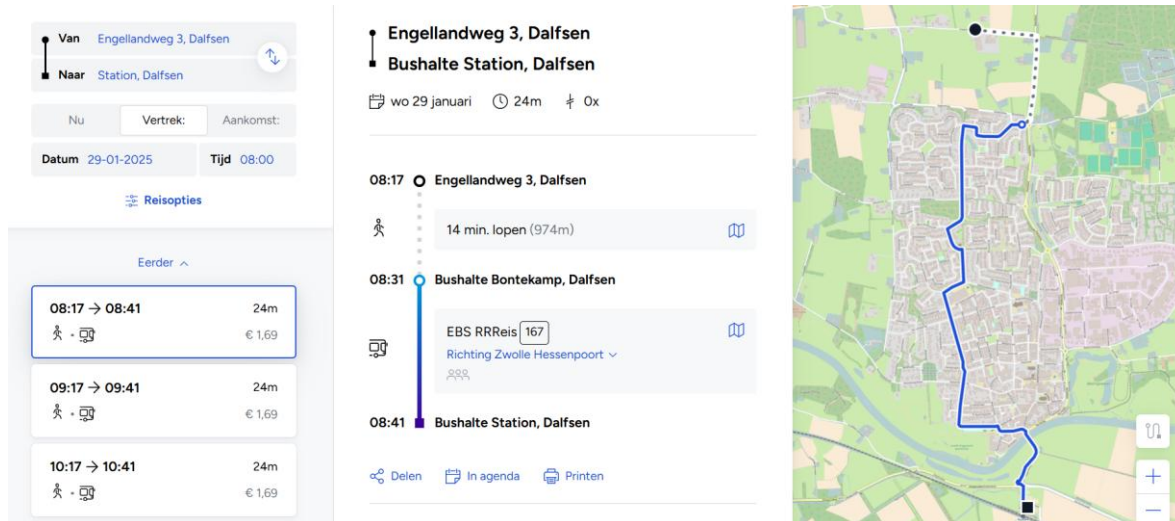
Van Engellandweg 3, Dalfsen
Naar Station, Dalfsen

Nu | Vertrek: | Aankomst:

Datum 29-01-2025 Tijd 08:00

Reisopties

Eerder

08:17 → 08:41 24m
€ 1,69

09:17 → 09:41 24m
€ 1,69

10:17 → 10:41 24m
€ 1,69

Engellandweg 3, Dalfsen
Bushalte Station, Dalfsen

wo 29 januari 24m 0x

08:17 Engellandweg 3, Dalfsen

14 min. lopen (974m)

08:31 Bushalte Bontekamp, Dalfsen

EBS RRReis 167
Richting Zwolle Hessenpoort

08:41 Bushalte Station, Dalfsen

Delen In agenda Printen

+
—